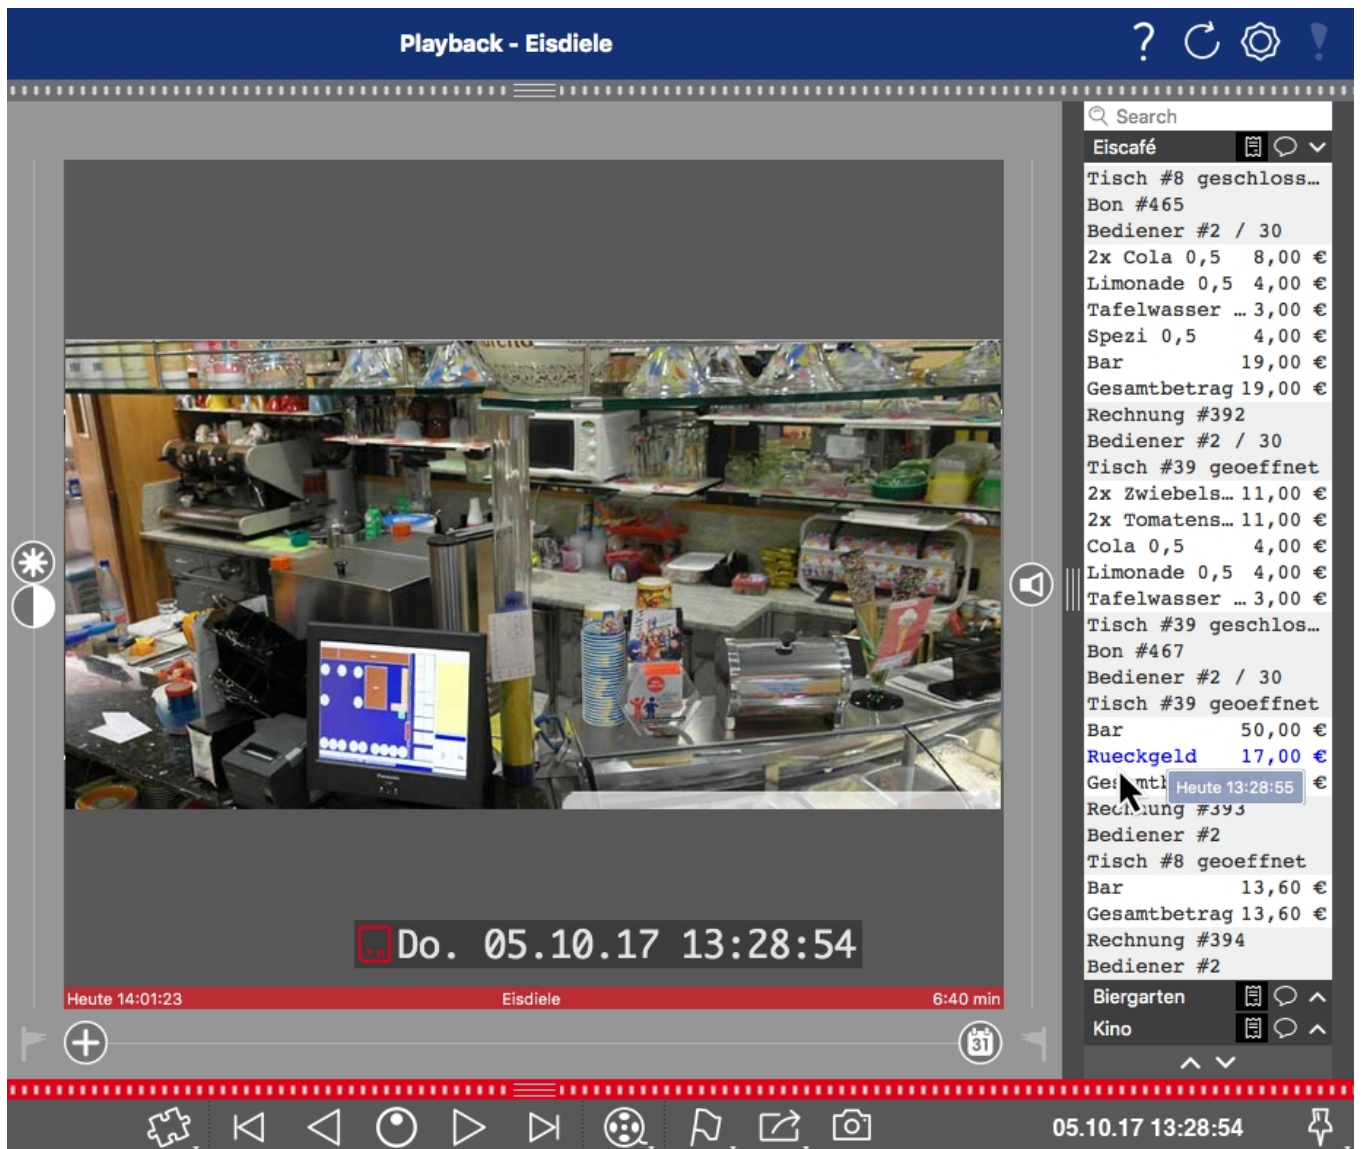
Playback - Eisdiele

Search

Eiscafé

Tisch #8 geschloss…
Bon #465
Bediener #2 / 30
2x Cola 0,5 8,00 €
Limonade 0,5 4,00 €
Tafelwasser … 3,00 €
Spezi 0,5 4,00 €
Bar 19,00 €
Gesamtbetrag 19,00 €
Rechnung #392
Bediener #2 / 30
Tisch #39 geoeffnet
2x Zwiebels… 11,00 €
2x Tomatens… 11,00 €
Cola 0,5 4,00 €
Limonade 0,5 4,00 €
Tafelwasser … 3,00 €
Tisch #39 geschlos…
Bon #467
Bediener #2 / 30
Tisch #39 geoeffnet
Bar 50,00 €
Rueckgeld 17,00 €
Ges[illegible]mt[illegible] Heute 13:28:55 €
Rec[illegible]ung #393
Bediener #2
Tisch #8 geoeffnet
Bar 13,60 €
Gesamtbetrag 13,60 €
Rechnung #394
Bediener #2

Biergarten
Kino

Do. 05.10.17 13:28:54

Heute 14:01:23
Eisdiele
6:40 min

31

05.10.17 13:28:54